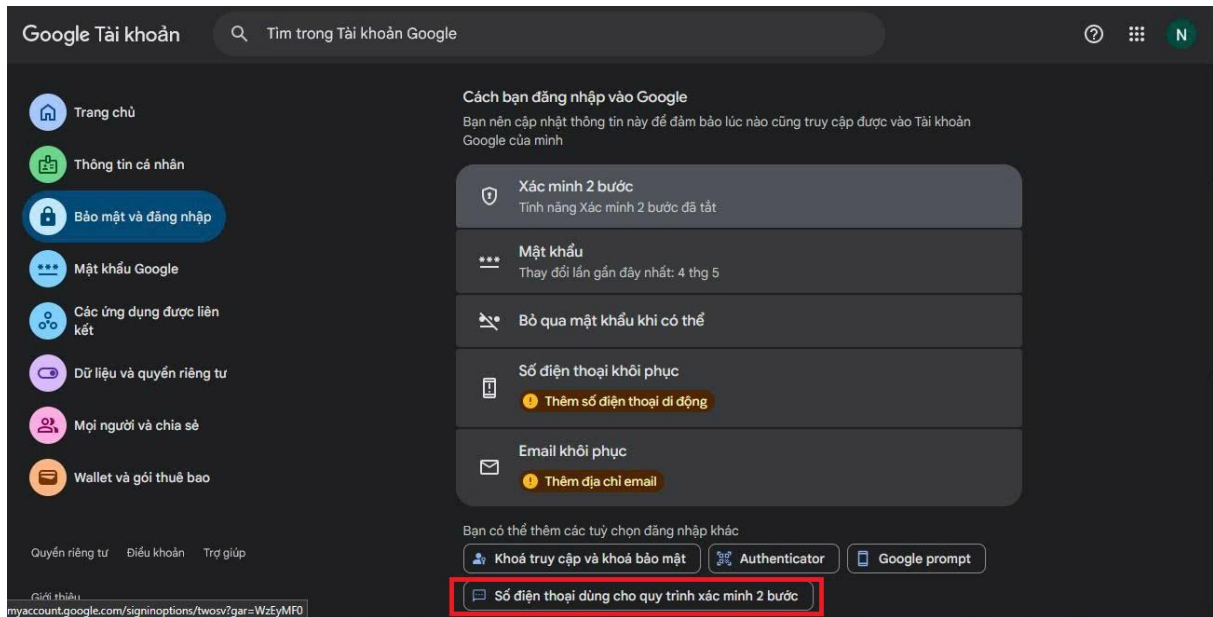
Google Tài khoản

Tìm trong Tài khoản Google

N

Trang chủ

Thông tin cá nhân

Bảo mật và đăng nhập

Mật khẩu Google

Các ứng dụng được liên kết

Dữ liệu và quyền riêng tư

Mọi người và chia sẻ

Wallet và gói thuê bao

Quyền riêng tư Điều khoản Trợ giúp

Giới thiệu

myaccount.google.com/signinoptions/twosv?gar=WzEyMF0

Cách bạn đăng nhập vào Google

Bạn nên cập nhật thông tin này để đảm bảo lúc nào cũng truy cập được vào Tài khoản Google của mình

Xác minh 2 bước
Tính năng Xác minh 2 bước đã tắt

Mật khẩu
Thay đổi lần gần đây nhất: 4 thg 5

Bỏ qua mật khẩu khi có thể

Số điện thoại khôi phục
Thêm số điện thoại di động

Email khôi phục
Thêm địa chỉ email

Bạn có thể thêm các tuỳ chọn đăng nhập khác

Khoá truy cập và khoá bảo mật

Authenticator

Google prompt

Số điện thoại dùng cho quy trình xác minh 2 bước